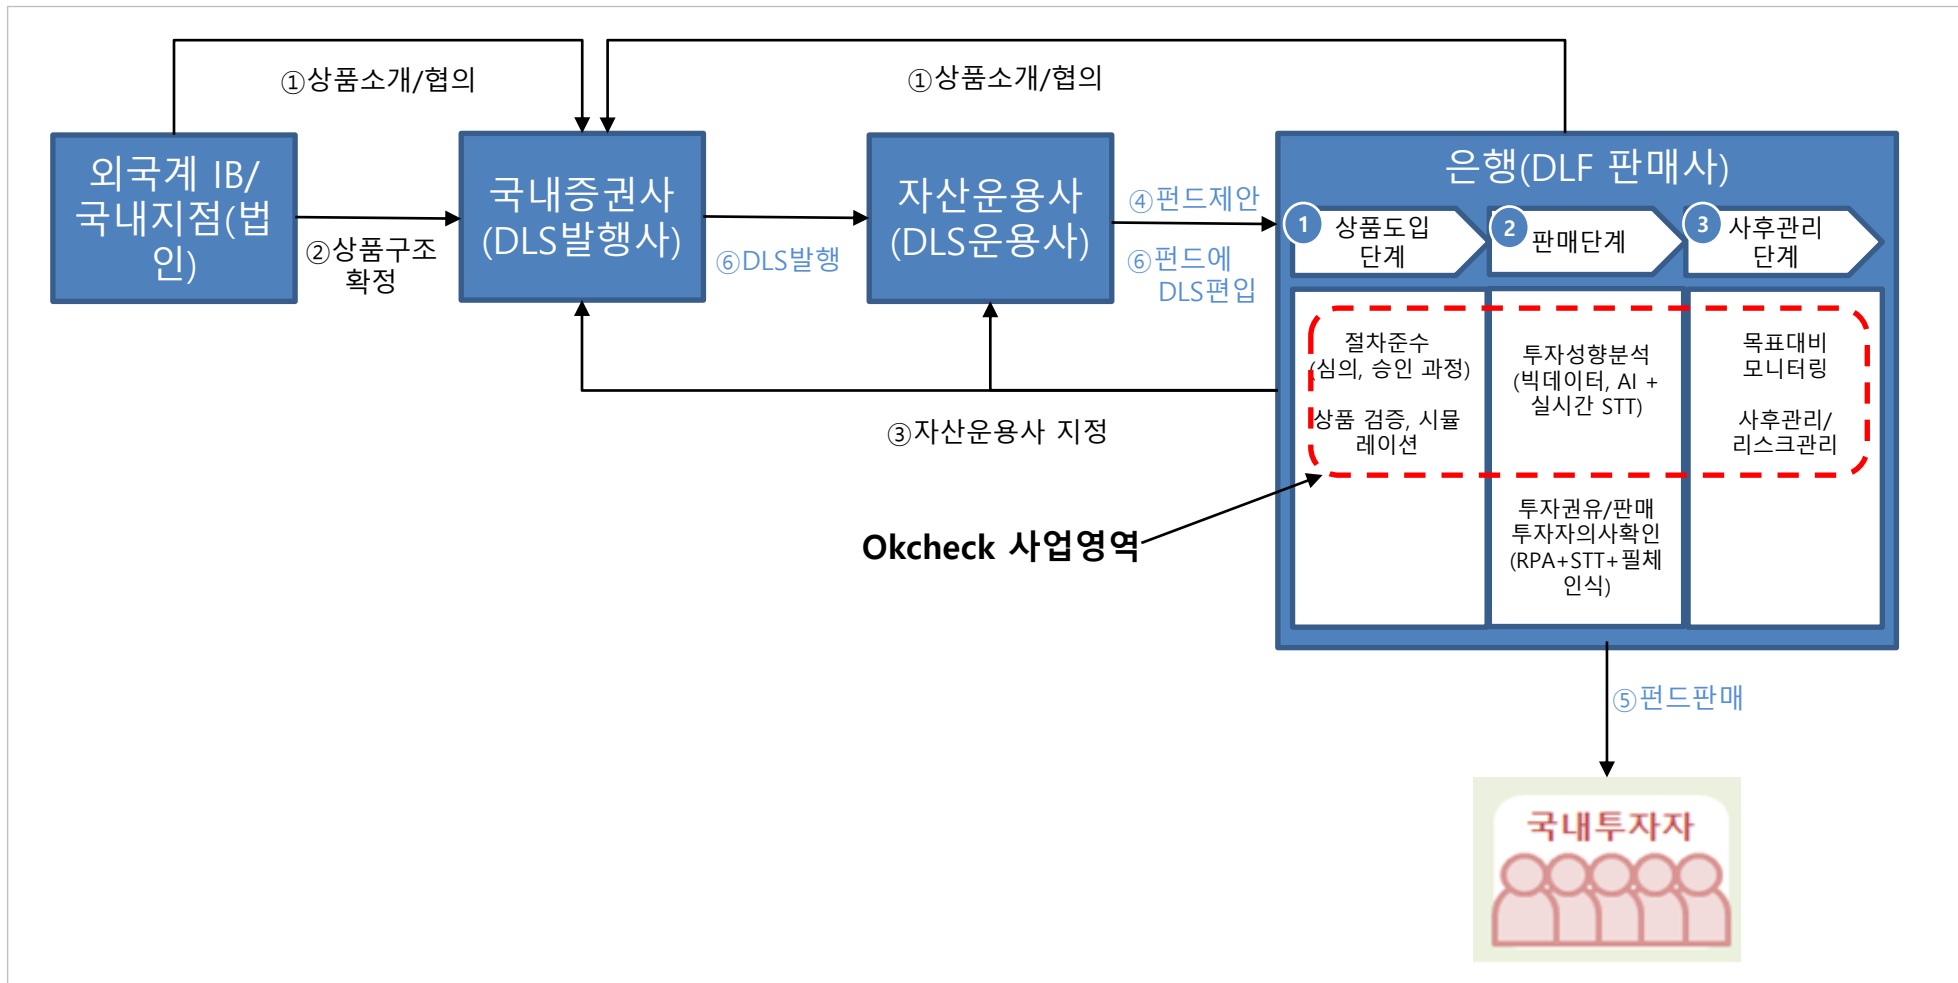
①상품소개/협의

①상품소개/협의

외국계 IB/ 국내지점(법인)

②상품구조 확정

국내증권사 (DLS발행사)

⑥DLS발행

자산운용사 (DLS운용사)

④펀드제안

⑥펀드에 DLS편입

은행(DLF 판매사)

1 상품도입 단계

2 판매단계

3 사후관리 단계

절차준수 (심의, 승인 과정)

상품 검증, 시뮬레이션

투자성향분석 (빅데이터, AI + 실시간 STT)

목표대비 모니터링

사후관리/ 리스크관리

투자권유/판매 투자자의사확인 (RPA+STT+필체인식)

③자산운용사 지정

Okcheck 사업영역

⑤펀드판매

국내투자자